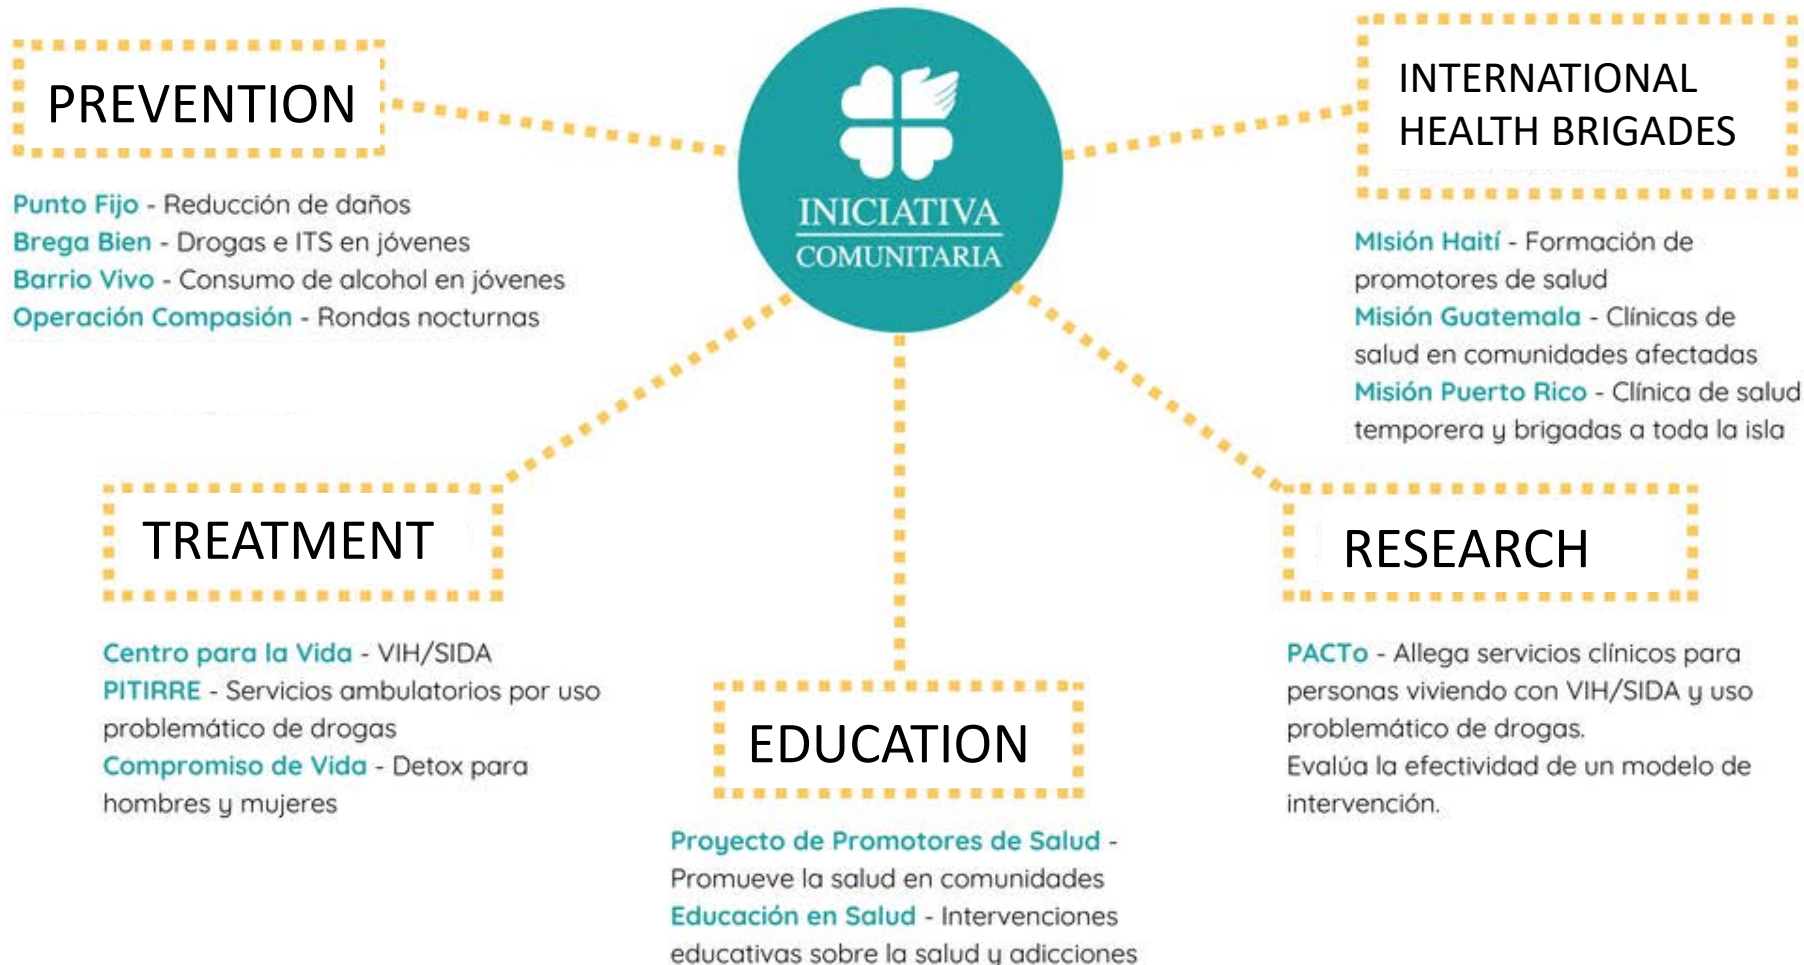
INICIATIVA
COMUNITARIA

PREVENTION

Punto Fijo - Reducción de daños
Brega Bien - Drogas e ITS en jóvenes
Barrio Vivo - Consumo de alcohol en jóvenes
Operación Compasión - Rondas nocturnas

INTERNATIONAL HEALTH BRIGADES

MIsión Haití - Formación de promotores de salud
Misión Guatemala - Clínicas de salud en comunidades afectadas
Misión Puerto Rico - Clínica de salud temporera y brigadas a toda la isla

TREATMENT

Centro para la Vida - VIH/SIDA
PITIRRE - Servicios ambulatorios por uso problemático de drogas
Compromiso de Vida - Detox para hombres y mujeres

EDUCATION

Proyecto de Promotores de Salud - Promueve la salud en comunidades
Educación en Salud - Intervenciones educativas sobre la salud y adicciones

RESEARCH

PACTo - Allega servicios clínicos para personas viviendo con VIH/SIDA y uso problemático de drogas.
Evalúa la efectividad de un modelo de intervención.